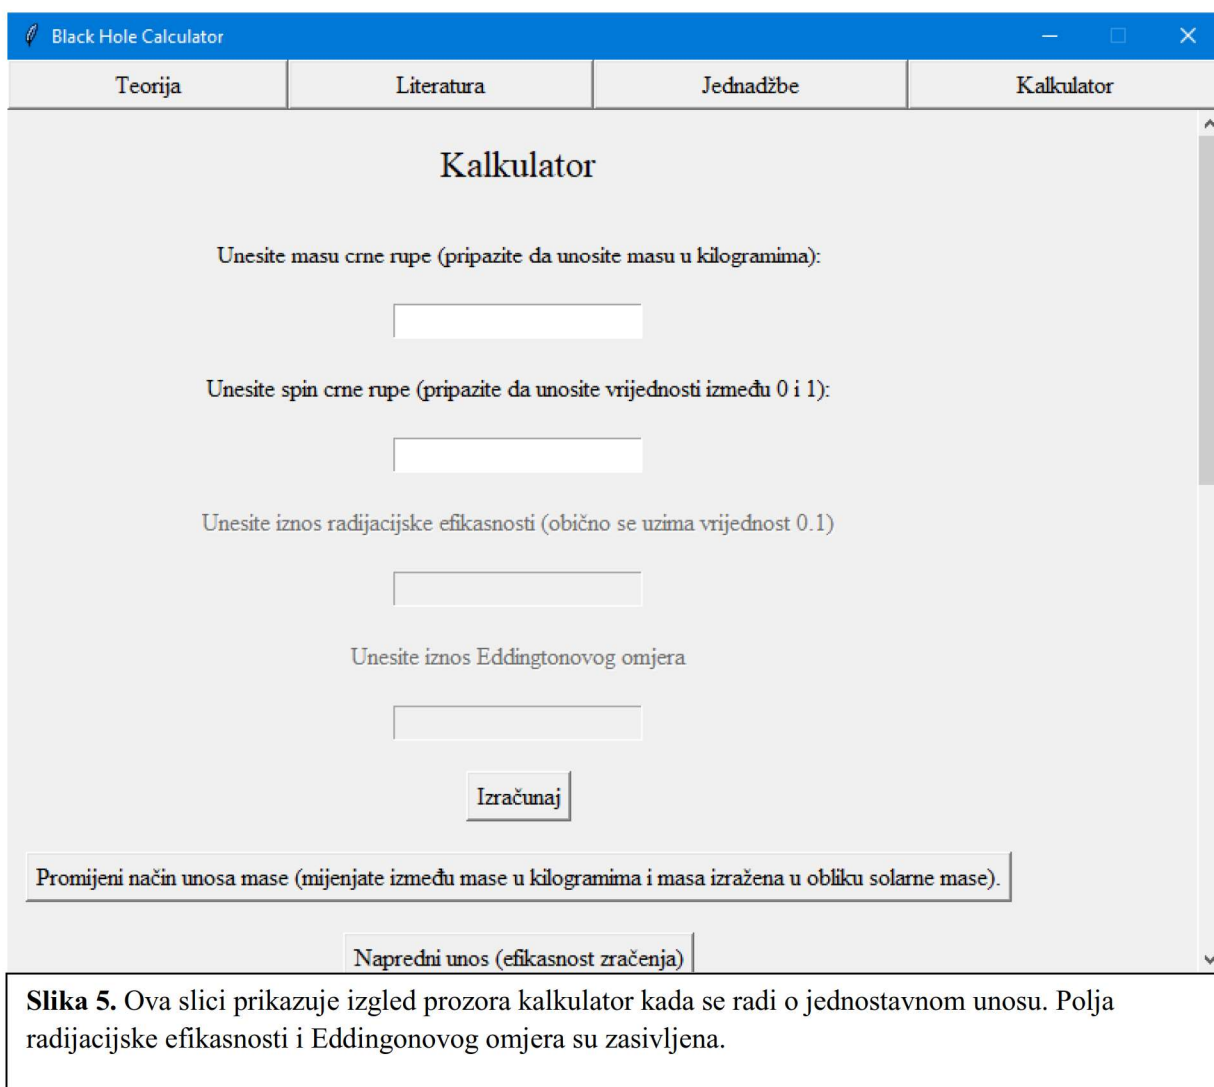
Black Hole Calculator

Teorija | Literatura | Jednadžbe | Kalkulator

Kalkulator

Unesite masu crne rupe (pripazite da unosite masu u kilogramima):

Unesite spin crne rupe (pripazite da unosite vrijednosti između 0 i 1):

Unesite iznos radijacijske efikasnosti (obično se uzima vrijednost 0.1)

Unesite iznos Eddingtonovog omjera

Izračunaj

Promijeni način unosa mase (mijenjate između mase u kilogramima i masa izražena u obliku solarne mase).

Napredni unos (efikasnost zračenja)

**Slika 5.** Ova slici prikazuje izgled prozora kalkulator kada se radi o jednostavnom unosu. Polja radijacijske efikasnosti i Eddingonovog omjera su zasivljena.